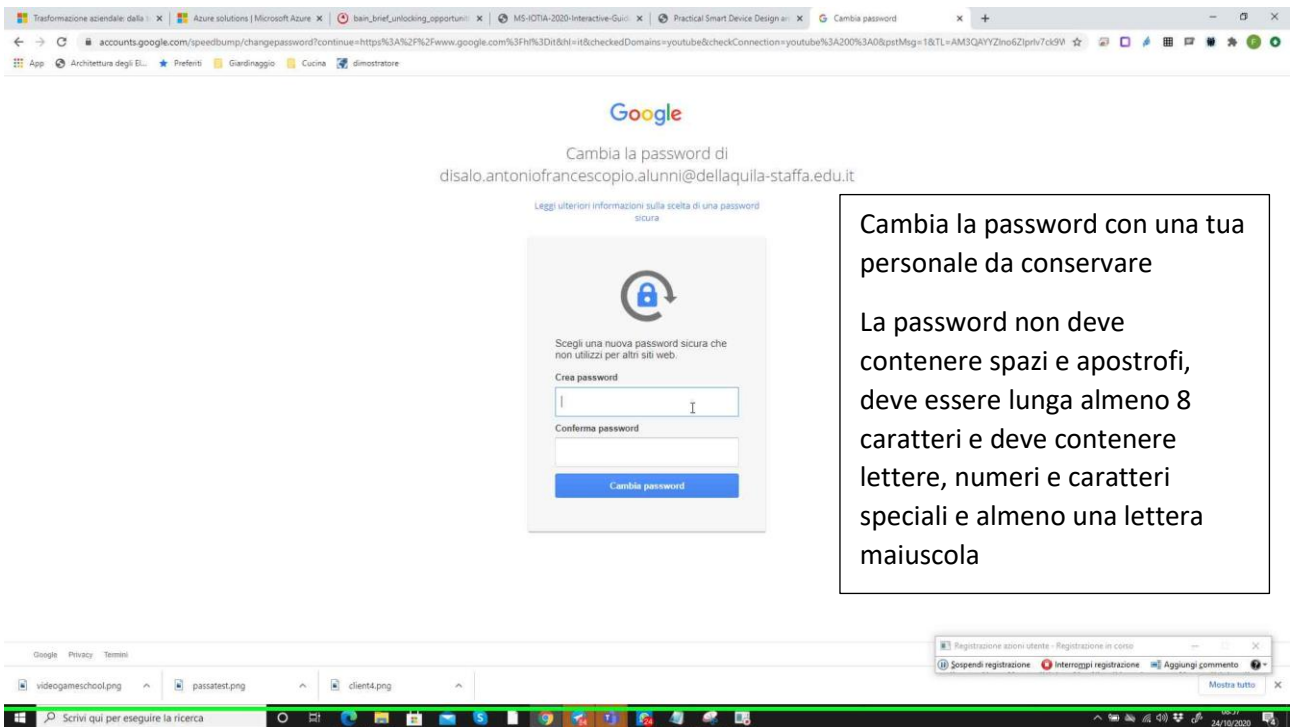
Trasformazione aziendale: dalla | Azure solutions | Microsoft Azure | bain_brief_unlocking_opportuni | MS-IOTIA-2020-Interactive-Guid | Practical Smart Device Design a | Cambia password

accounts.google.com/speedbump/changepassword?continue=https%3A%2F%2Fwww.google.com%3Fhl%3Dit&hl=it&checkedDomains=youtube&checkConnection=youtube%3A200%3A0&pstMsg=1&TL=AM3QAYYZIno6ZIprlv7ck9V

App | Architettura degli El... | Preferiti | Giardinaggio | Cucina | dimostratore

Google

Cambia la password di disalo.antoniofrancescopio.alunni@dellaquila-staffa.edu.it

Leggi ulteriori informazioni sulla scelta di una password sicura

Scegli una nuova password sicura che non utilizzi per altri siti web.

Crea password

Conferma password

Cambia password

Cambia la password con una tua personale da conservare

La password non deve contenere spazi e apostrofi, deve essere lunga almeno 8 caratteri e deve contenere lettere, numeri e caratteri speciali e almeno una lettera maiuscola

Google Privacy Termini

Registrazione azioni utente - Registrazione in corso

Sospendi registrazione | Interrompi registrazione | Aggiungi commento

videogameschool.png | passatest.png | client4.png | Mostra tutto

Scrivi qui per eseguire la ricerca

24/10/2020